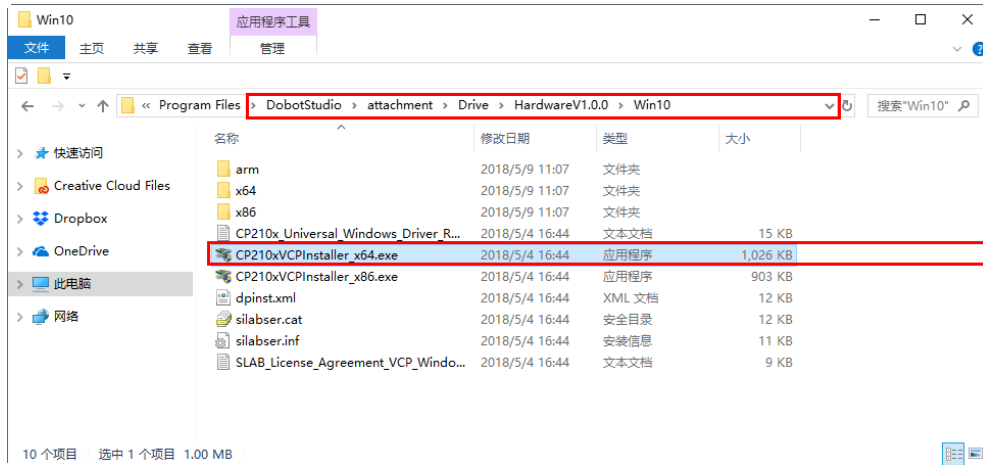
Win10

应用程序工具

文件 主页 共享 查看 管理

« Program Files › DobotStudio › attachment › Drive › HardwareV1.0.0 › Win10

搜索"Win10"

快速访问
Creative Cloud Files
Dropbox
OneDrive
此电脑
网络

| 名称 | 修改日期 | 类型 | 大小 |
|---|---|---|---|
| arm | 2018/5/9 11:07 | 文件夹 | |
| x64 | 2018/5/9 11:07 | 文件夹 | |
| x86 | 2018/5/9 11:07 | 文件夹 | |
| CP210x_Universal_Windows_Driver_R... | 2018/5/4 16:44 | 文本文档 | 15 KB |
| CP210xVCPInstaller_x64.exe | 2018/5/4 16:44 | 应用程序 | 1,026 KB |
| CP210xVCPInstaller_x86.exe | 2018/5/4 16:44 | 应用程序 | 903 KB |
| dpinst.xml | 2018/5/4 16:44 | XML 文档 | 12 KB |
| silabser.cat | 2018/5/4 16:44 | 安全目录 | 12 KB |
| silabser.inf | 2018/5/4 16:44 | 安装信息 | 11 KB |
| SLAB_License_Agreement_VCP_Windo... | 2018/5/4 16:44 | 文本文档 | 9 KB |

10 个项目 选中 1 个项目 1.00 MB